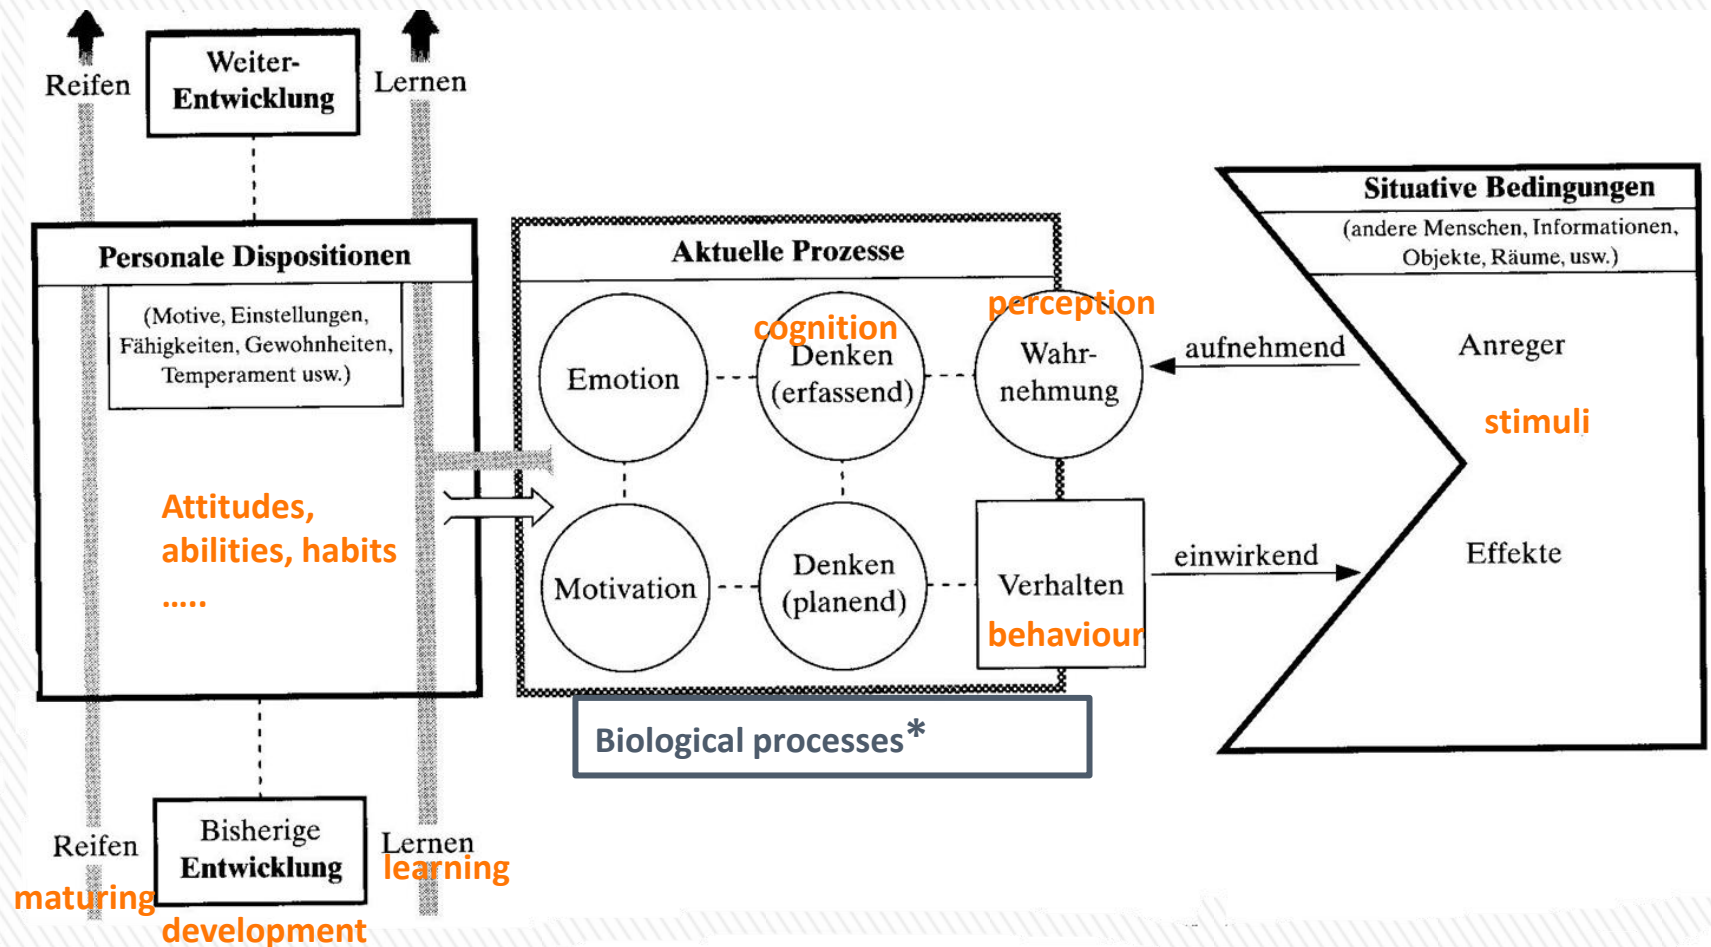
Reifen

Weiter-
Entwicklung

Lernen

Personale Dispositionen

(Motive, Einstellungen, Fähigkeiten, Gewohnheiten, Temperament usw.)

Attitudes, abilities, habits .....

Aktuelle Prozesse

Emotion

cognition
Denken (erfassend)

perception
Wahr-
nehmung

Motivation

Denken (planend)

Verhalten
behaviour

Biological processes*

Situative Bedingungen

(andere Menschen, Informationen, Objekte, Räume, usw.)

aufnehmend

Anreger

stimuli

einwirkend

Effekte

Reifen
maturing

Bisherige
Entwicklung
development

Lernen
learning